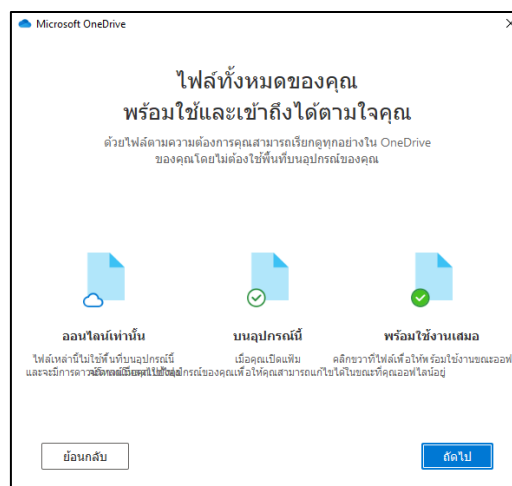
Microsoft OneDrive

ไฟล์ทั้งหมดของคุณ
พร้อมใช้และเข้าถึงได้ตามใจคุณ

ด้วยไฟล์ตามความต้องการคุณสามารถเรียกดูทุกอย่างใน OneDrive ของคุณโดยไม่ต้องใช้พื้นที่บนอุปกรณ์ของคุณ

ออนไลน์เท่านั้น

ไฟล์เหล่านี้ไม่ใช้พื้นที่บนอุปกรณ์นี้และจะมีการดาว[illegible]

บนอุปกรณ์นี้

เมื่อคุณเปิดแฟ้ม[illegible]กรณ์ของคุณเพื่อให้คุณสามารถแก้ไขได้ในขณะที่คุณออฟไลน์อยู่

พร้อมใช้งานเสมอ

คลิกขวาที่ไฟล์เพื่อให้พร้อมใช้งานขณะออฟ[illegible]

ย้อนกลับ

ถัดไป